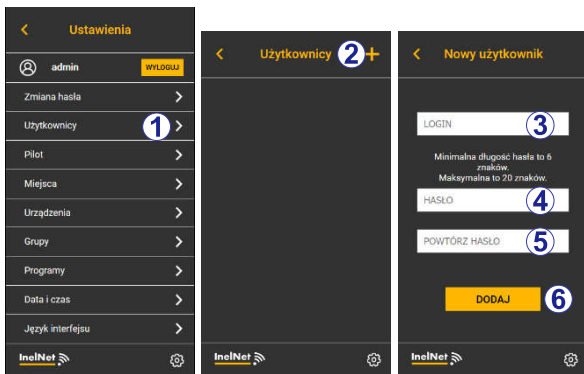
Ustawienia

admin WYLOGUJ

Zmiana hasła

Użytkownicy 1

Pilot

Miejsca

Urządzenia

Grupy

Programy

Data i czas

Język interfejsu

InelNet

Użytkownicy 2 +

InelNet

Nowy użytkownik

LOGIN 3

Minimalna długość hasła to 6 znaków. Maksymalna to 20 znaków.

HASŁO 4

POWTÓRZ HASŁO 5

DODAJ 6

InelNet